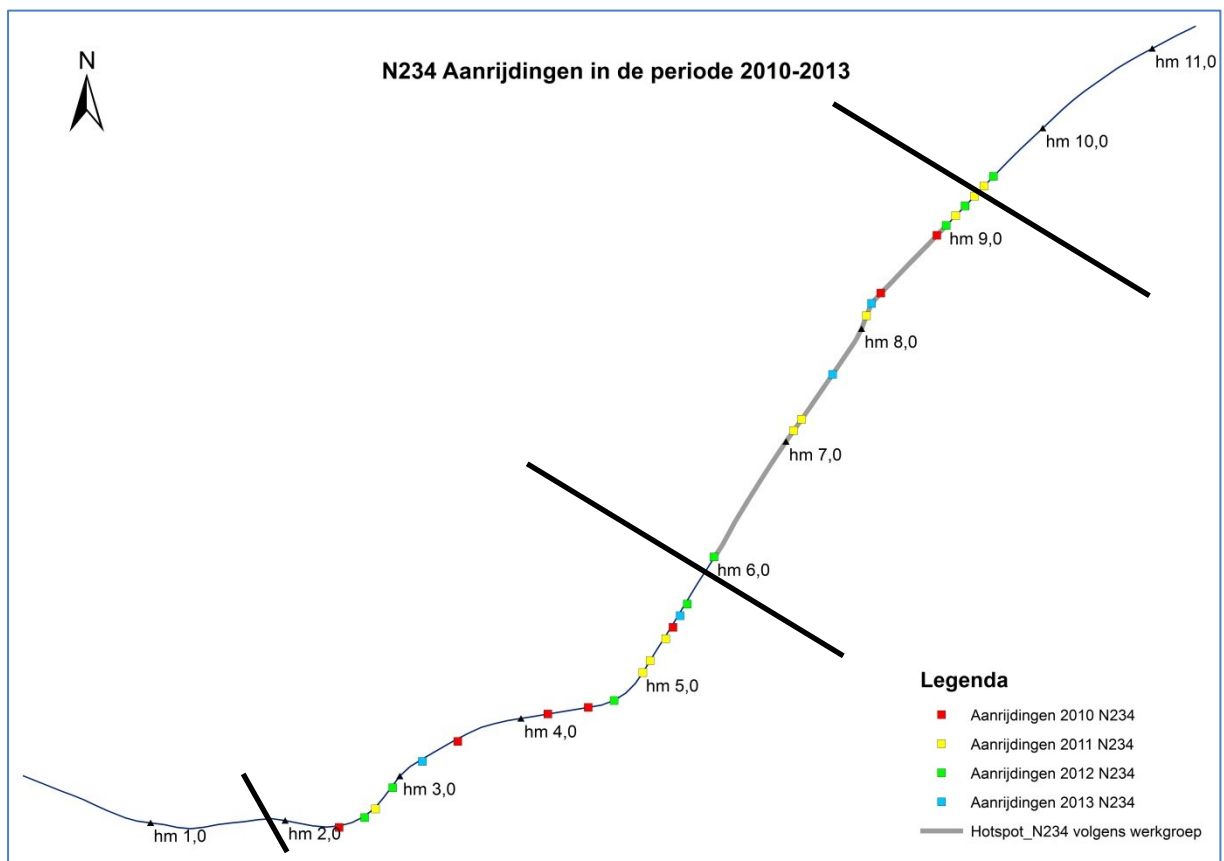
N

N234 Aanrijdingen in de periode 2010-2013

hm 11,0
hm 10,0
hm 9,0
hm 8,0
hm 7,0
hm 6,0
hm 5,0
hm 4,0
hm 3,0
hm 2,0
hm 1,0

Legenda
Aanrijdingen 2010 N234
Aanrijdingen 2011 N234
Aanrijdingen 2012 N234
Aanrijdingen 2013 N234
Hotspot_N234 volgens werkgroep